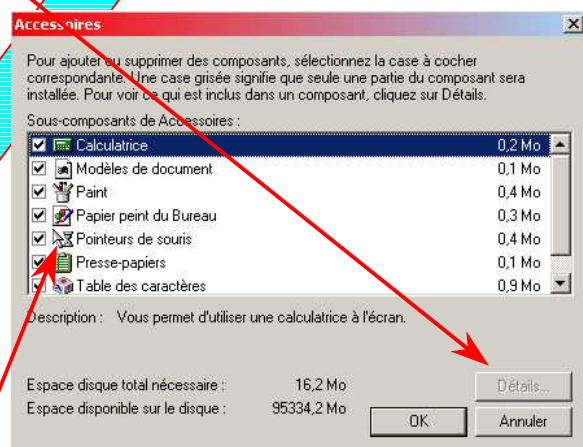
Accessoires

Pour ajouter ou supprimer des composants, sélectionnez la case à cocher correspondante. Une case grisée signifie que seule une partie du composant sera installée. Pour voir ce qui est inclus dans un composant, cliquez sur Détails.

Sous-composants de Accessoires :

| | | |
|---|---|---|
| ☑ | Calculatrice | 0,2 Mo |
| ☑ | Modèles de document | 0,1 Mo |
| ☑ | Paint | 0,4 Mo |
| ☑ | Papier peint du Bureau | 0,3 Mo |
| ☑ | Pointeurs de souris | 0,4 Mo |
| ☑ | Presse-papiers | 0,1 Mo |
| ☑ | Table des caractères | 0,9 Mo |

Description : Vous permet d'utiliser une calculatrice à l'écran.

Espace disque total nécessaire : 16,2 Mo
Espace disponible sur le disque : 95334,2 Mo

Détails...

OK Annuler